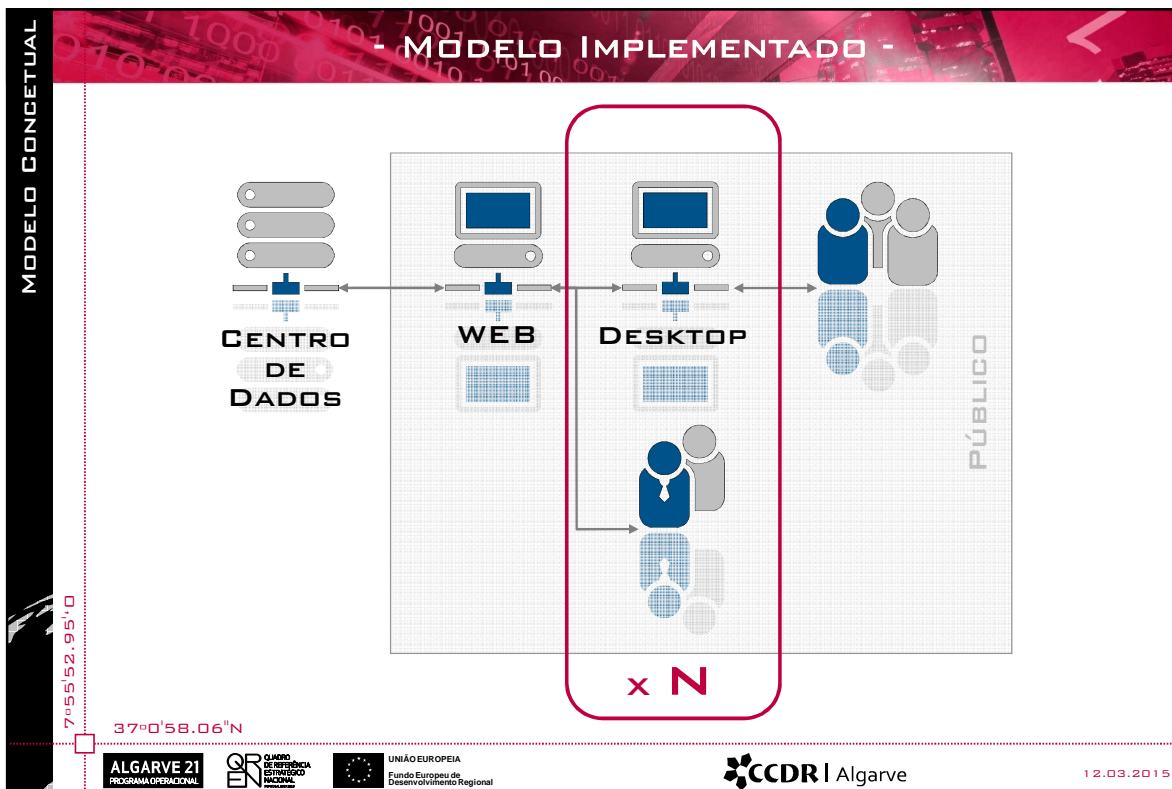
- Modelo Implementado -

Modelo Concetual

Centro de Dados

WEB

Desktop

Público

x N

7º55'52.95"O

37º0'58.06"N

ALGARVE 21 PROGRAMA OPERACIONAL

QREN QUADRO DE REFERÊNCIA ESTRATÉGICO NACIONAL

UNIÃO EUROPEIA Fundo Europeu de Desenvolvimento Regional

CCDR | Algarve

12.03.2015